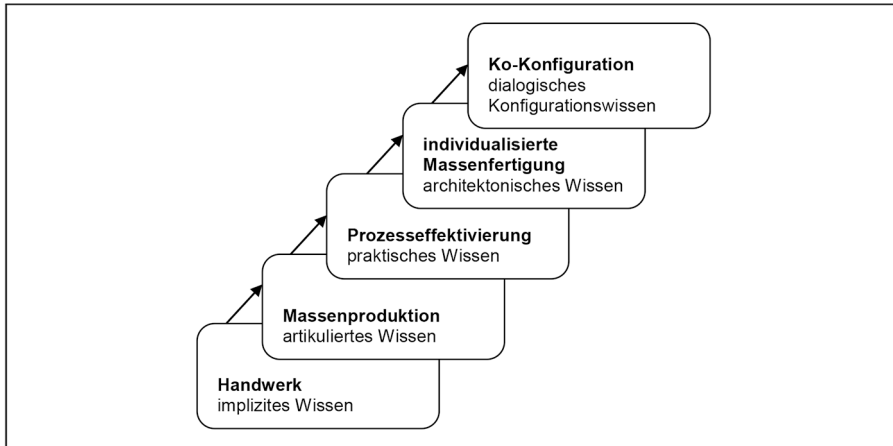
Ko-Konfiguration
dialogisches
Konfigurationswissen

individualisierte
Massenfertigung
architektonisches Wissen

Prozesseffektivierung
praktisches Wissen

Massenproduktion
artikuliertes Wissen

Handwerk
implizites Wissen